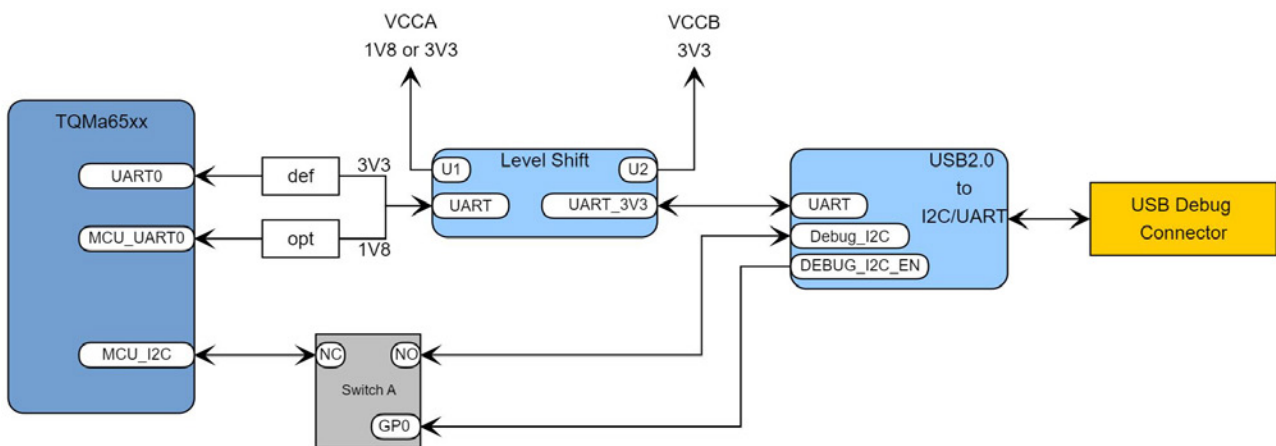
VCCA
1V8 or 3V3

VCCB
3V3

TQMa65xx

UART0

MCU_UART0

MCU_I2C

def

opt

3V3

1V8

Level Shift

U1

U2

UART

UART_3V3

USB2.0
to
I2C/UART

UART

Debug_I2C

DEBUG_I2C_EN

USB Debug
Connector

NC

NO

Switch A

GP0